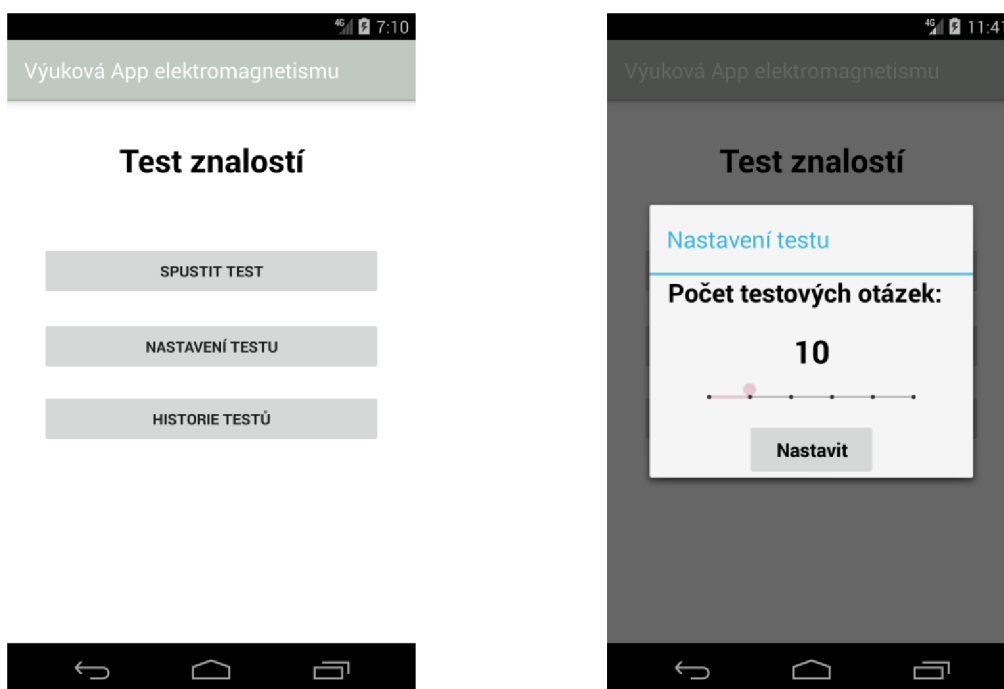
4G 7:10

Výuková App elektromagnetismu

Test znalostí

SPUSTIT TEST

NASTAVENÍ TESTU

HISTORIE TESTŮ

4G 11:47

Výuková App elektromagnetismu

Test znalostí

Nastavení testu

Počet testových otázek:

10

Nastavit